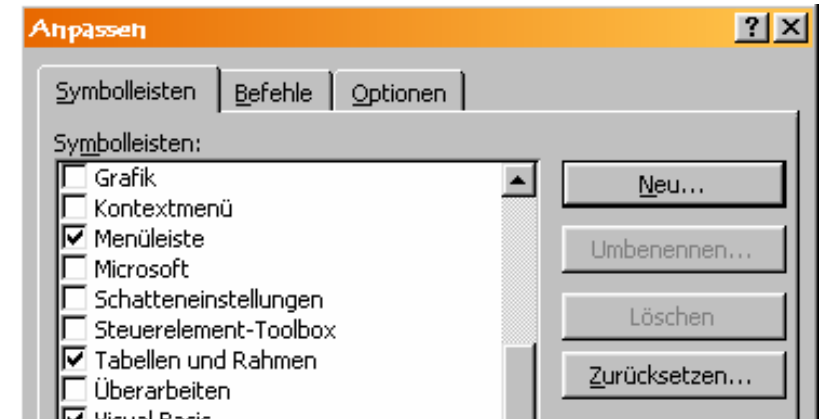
Anpassen

?

Symbolleisten | Befehle | Optionen

Symbolleisten:

Grafik
Kontextmenü
Menüleiste
Microsoft
Schatteneinstellungen
Steuerelement-Toolbox
Tabellen und Rahmen
Überarbeiten
Visual Basic

Neu...
Umbenennen...
Löschen
Zurücksetzen...